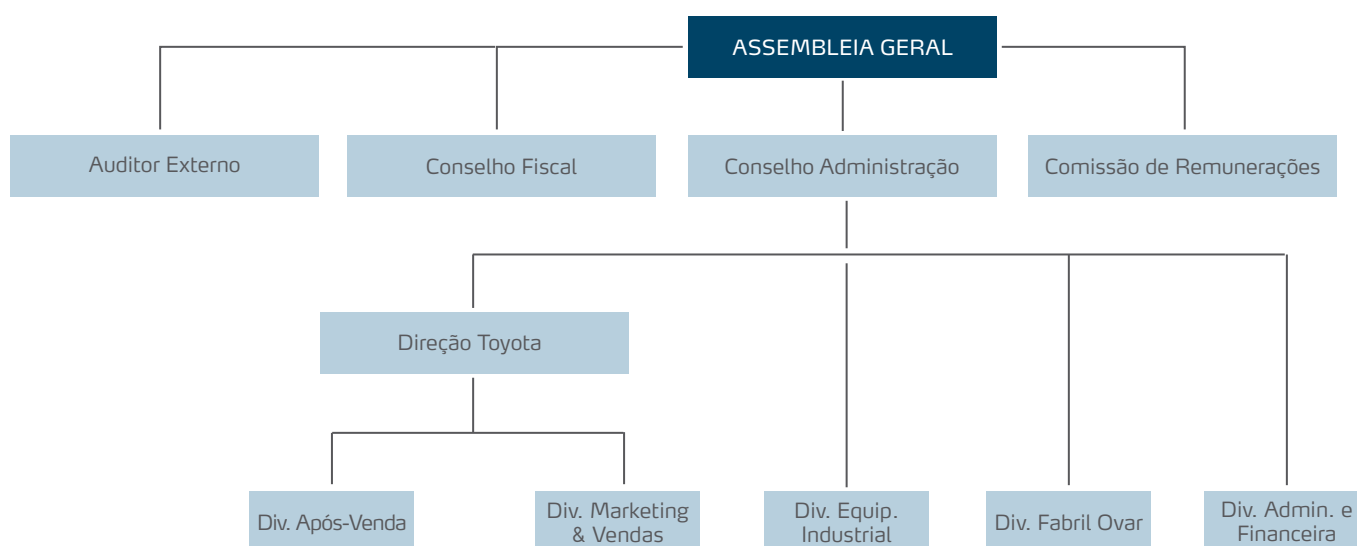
ASSEMBLEIA GERAL

Auditor Externo

Conselho Fiscal

Conselho Administração

Comissão de Remunerações

Direção Toyota

Div. Após-Venda

Div. Marketing & Vendas

Div. Equip. Industrial

Div. Fabril Ovar

Div. Admin. e Financeira